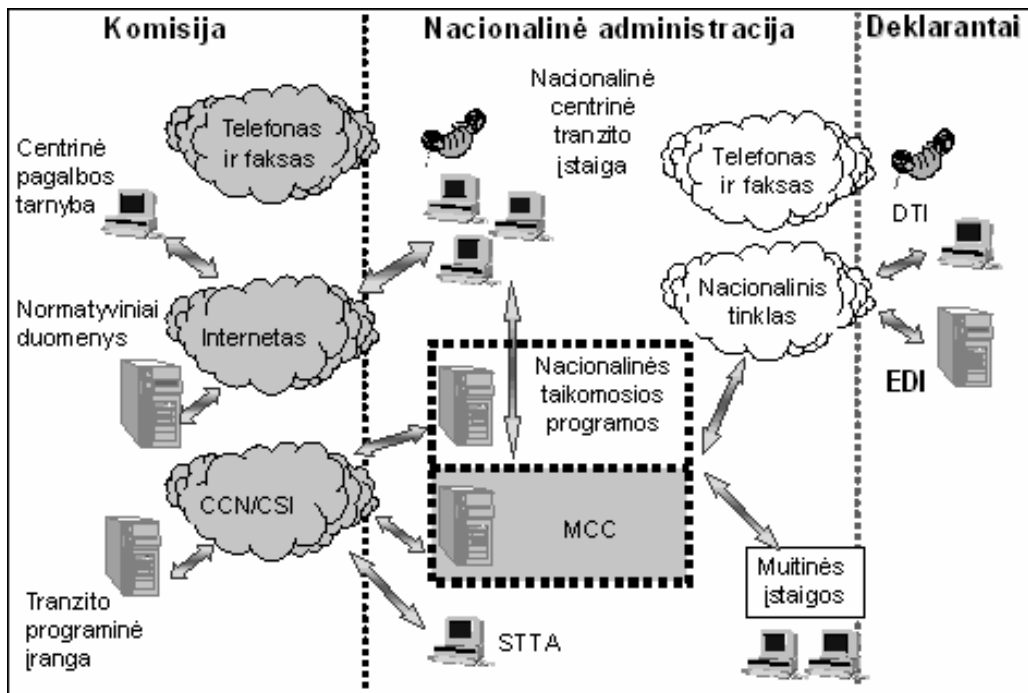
Komisija

Nacionalinė administracija

Deklarantai

Telefonas ir faksas

Centrinė pagalbos tarnyba

Normatyviniai duomenys

Internetas

CCN/CSI

Tranzito programinė įranga

Nacionalinė centrinė tranzito įstaiga

Nacionalinės taikomosios programos

MCC

STTA

Telefonas ir faksas

Nacionalinis tinklas

Muitinės įstaigos

DTI

EDI